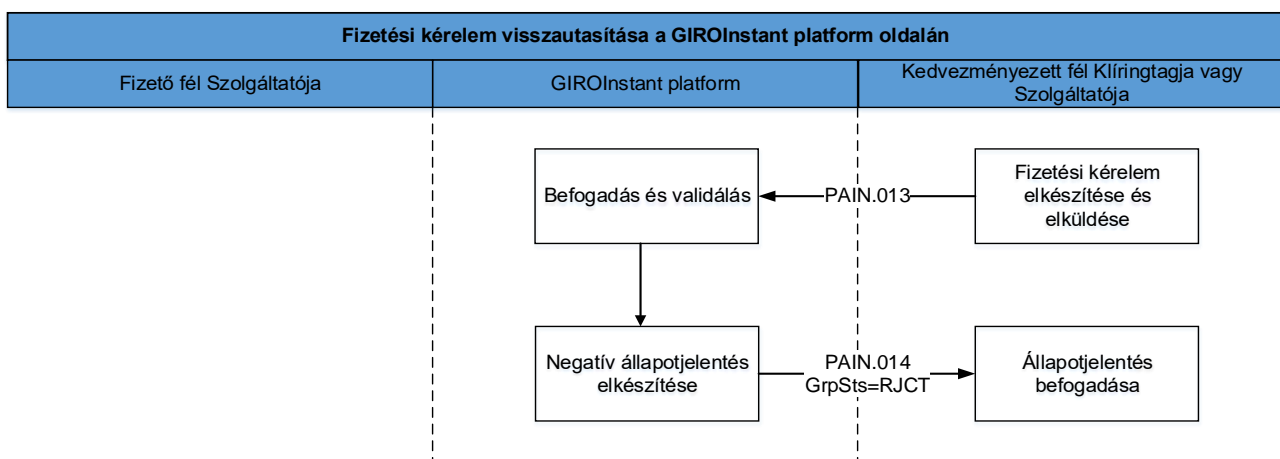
Fizetési kérelem visszautasítása a GIROInstant platform oldalán

| Fizető fél Szolgáltatója | GIROInstant platform | Kedvezményezett fél Klíringtagja vagy Szolgáltatója |
|---|---|---|

Befogadás és validálás

PAIN.013

Fizetési kérelem elkészítése és elküldése

Negatív állapotjelentés elkészítése

PAIN.014
GrpSts=RJCT

Állapotjelentés befogadása